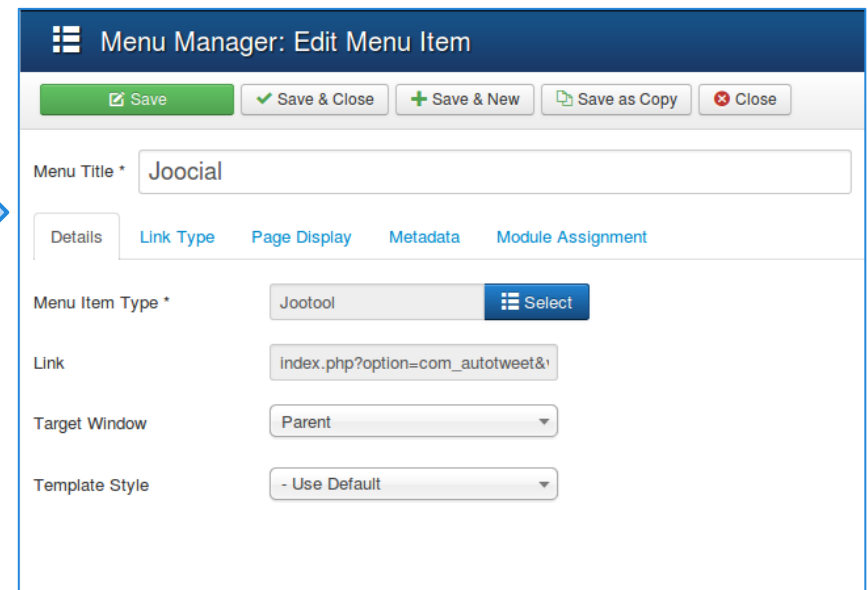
Menu Manager: Edit Menu Item

Save
Save & Close
Save & New
Save as Copy
Close

Menu Title * Joocial

Details
Link Type
Page Display
Metadata
Module Assignment

Menu Item Type * Jootool Select

Link index.php?option=com_autotweet&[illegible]

Target Window Parent

Template Style - Use Default